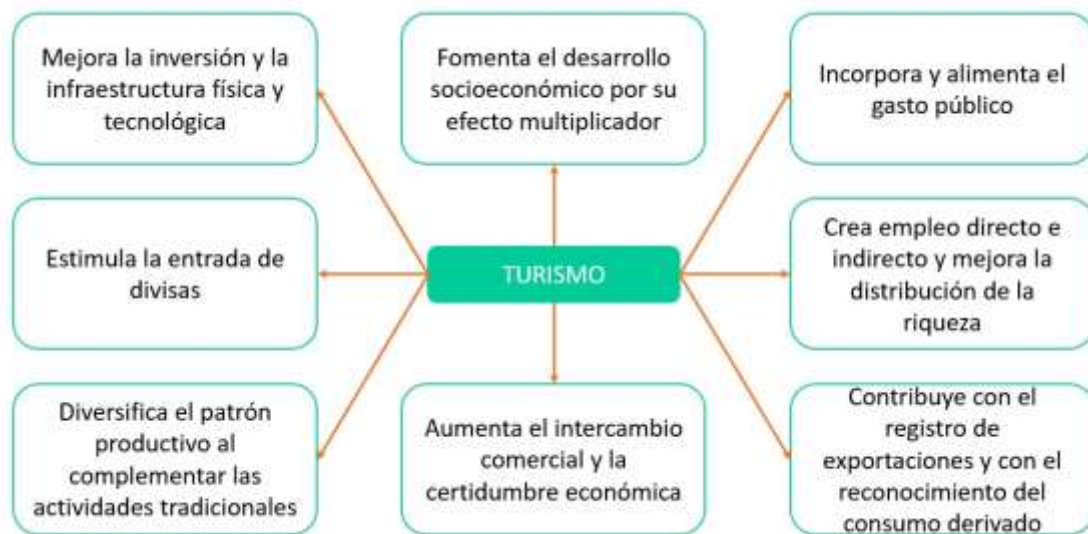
Mejora la inversión y la infraestructura física y tecnológica

Fomenta el desarrollo socioeconómico por su efecto multiplicador

Incorpora y alimenta el gasto público

Estimula la entrada de divisas

TURISMO

Crea empleo directo e indirecto y mejora la distribución de la riqueza

Diversifica el patrón productivo al complementar las actividades tradicionales

Aumenta el intercambio comercial y la certidumbre económica

Contribuye con el registro de exportaciones y con el reconocimiento del consumo derivado